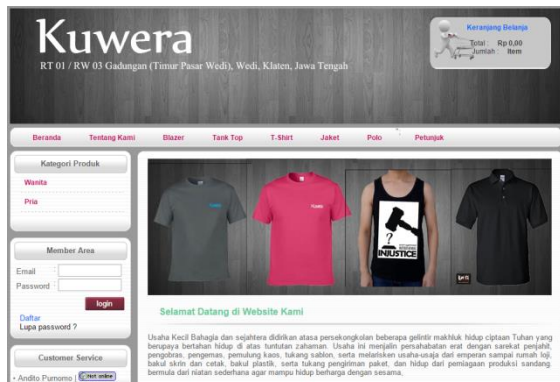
Kuwera
RT 01 / RW 03 Gadungan (Timur Pasar Wedi), Wedi, Klaten, Jawa Tengah

Keranjang Belanja
Total : Rp 0,00
Jumlah : Item

Beranda
Tentang Kami
Blazer
Tank Top
T-Shirt
Jaket
Polo
Petunjuk

Kategori Produk
Wanita
Pria

Member Area
Email
Password
login
Daftar
Lupa password ?

Customer Service
• Andito Purnomo |

INJUSTICE

Selamat Datang di Website Kami

Usaha Kecil Bahagia dan sejahtera didirikan atasa persekongkolan beberapa gelintir makhluk hidup ciptaan Tuhan yang berupaya bertahan hidup di atas tuntutan zahaman. Usaha ini menjalin persahabatan erat dengan sarekat penjahit, pengobras, pengemas, pemulung kaos, tukang sablon, serta melariskan usaha-usaja dari emperan sampai rumah loji, bakul skrin dan cetak, bakul plastik, serta tukang pengiriman paket, dan hidup dari pemiagaan produksi sandang bermula dari niatan sederhana agar mampu hidup berharga dengan sesama.